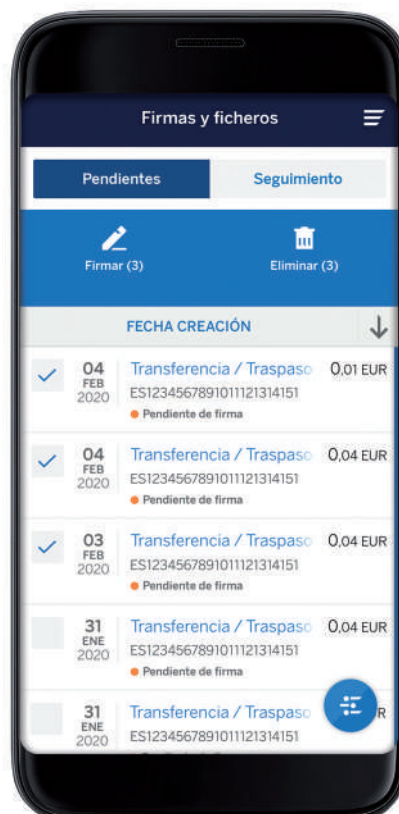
Firmas y ficheros

Pendientes
Seguimiento

Firmar (3)
Eliminar (3)

FECHA CREACIÓN

04 FEB 2020
Transferencia / Traspaso
0,01 EUR
ES1234567891011121314151
Pendiente de firma

04 FEB 2020
Transferencia / Traspaso
0,04 EUR
ES1234567891011121314151
Pendiente de firma

03 FEB 2020
Transferencia / Traspaso
0,04 EUR
ES1234567891011121314151
Pendiente de firma

31 ENE 2020
Transferencia / Traspaso
0,04 EUR
ES1234567891011121314151
Pendiente de firma

31 ENE 2020
Transferencia / Traspaso
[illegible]R
ES1234567891011121314151